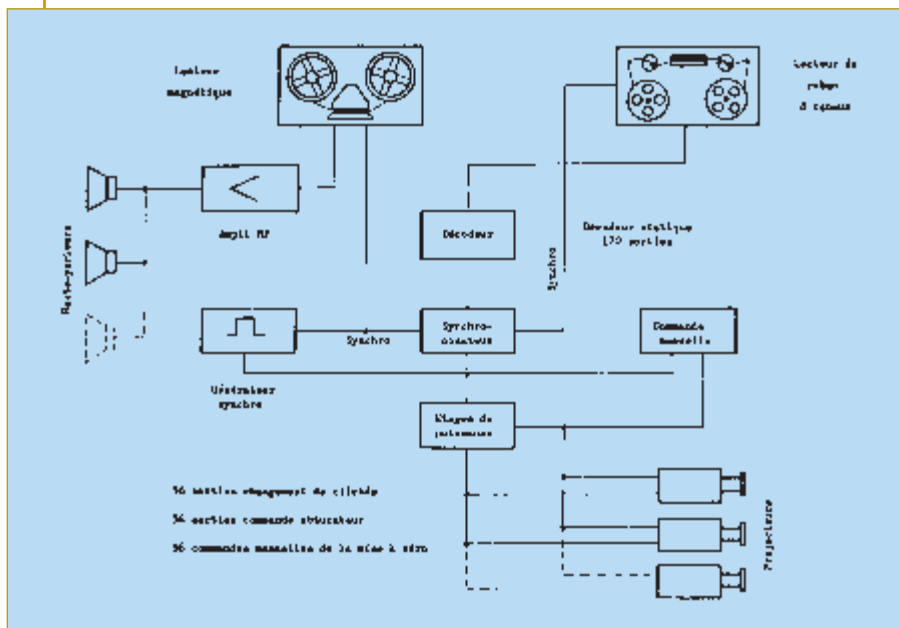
Lecteur magnétique

Lecteur de ruban à canaux

Ampli BF

Décodeur

Décodeur statique 170 sorties

Synchro

Haut-parleurs

Synchro

Synchro-niseur

Commande manuelle

Générateur synchro

Étages de puissance

56 sorties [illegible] de cliché

56 sorties commande obturateur

56 commandes manuelles de la mise à zéro

Projecteurs